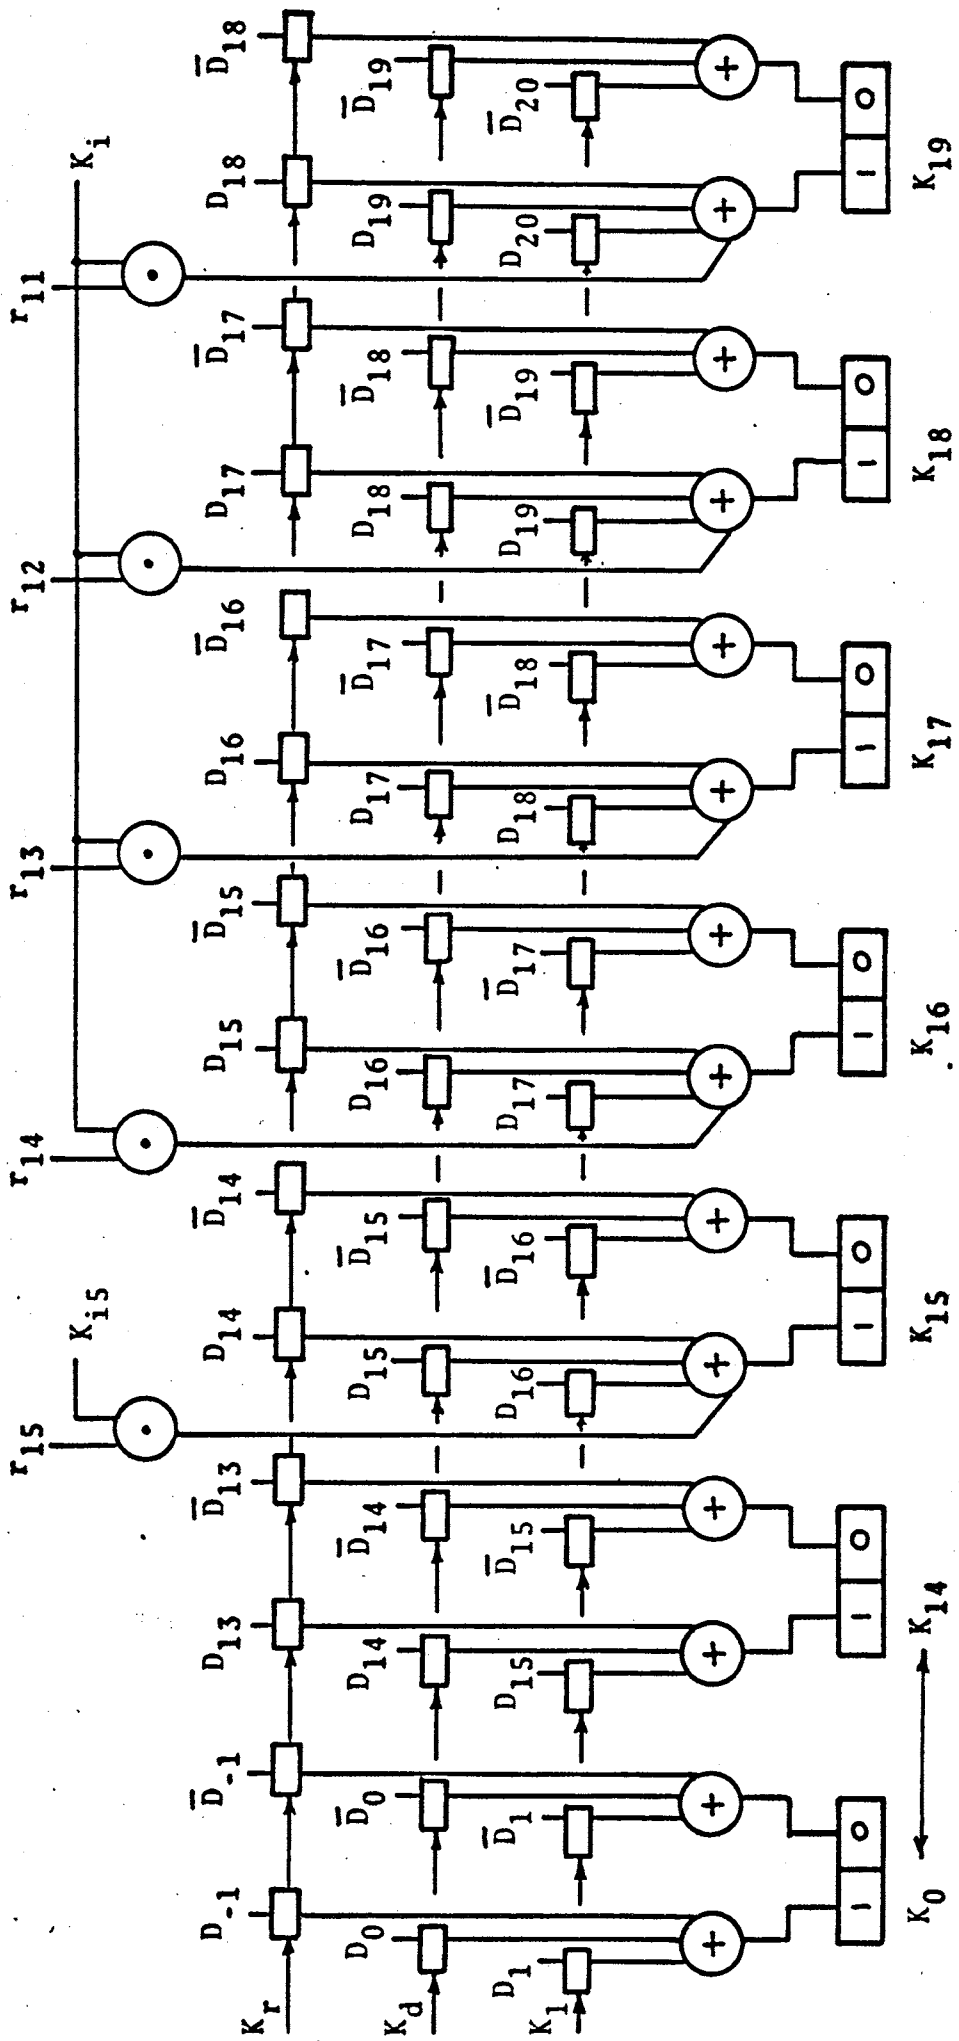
$K_r$ $D_{-1}$ $\overline{D}_{-1}$ $D_{13}$ $\overline{D}_{13}$ $D_{14}$ $\overline{D}_{14}$ $D_{15}$ $\overline{D}_{15}$ $D_{16}$ $\overline{D}_{16}$ $D_{17}$ $\overline{D}_{17}$ $D_{18}$ $\overline{D}_{18}$

$K_d$ $D_0$ $\overline{D}_0$ $D_{14}$ $\overline{D}_{14}$ $D_{15}$ $\overline{D}_{15}$ $D_{16}$ $\overline{D}_{16}$ $D_{17}$ $\overline{D}_{17}$ $D_{18}$ $\overline{D}_{18}$ $D_{19}$ $\overline{D}_{19}$

$K_1$ $D_1$ $\overline{D}_1$ $D_{15}$ $\overline{D}_{15}$ $D_{16}$ $\overline{D}_{16}$ $D_{17}$ $\overline{D}_{17}$ $D_{18}$ $\overline{D}_{18}$ $D_{19}$ $\overline{D}_{19}$ $D_{20}$ $\overline{D}_{20}$

$r_{15}$ $K_{i5}$ $r_{14}$ $r_{13}$ $r_{12}$ $r_{11}$ $K_i$

+ + + + + + + + + + + + + +

1 0 1 0 1 0 1 0 1 0 1 0 1 0

$K_0$ $K_{14}$ $K_{15}$ $K_{16}$ $K_{17}$ $K_{18}$ $K_{19}$